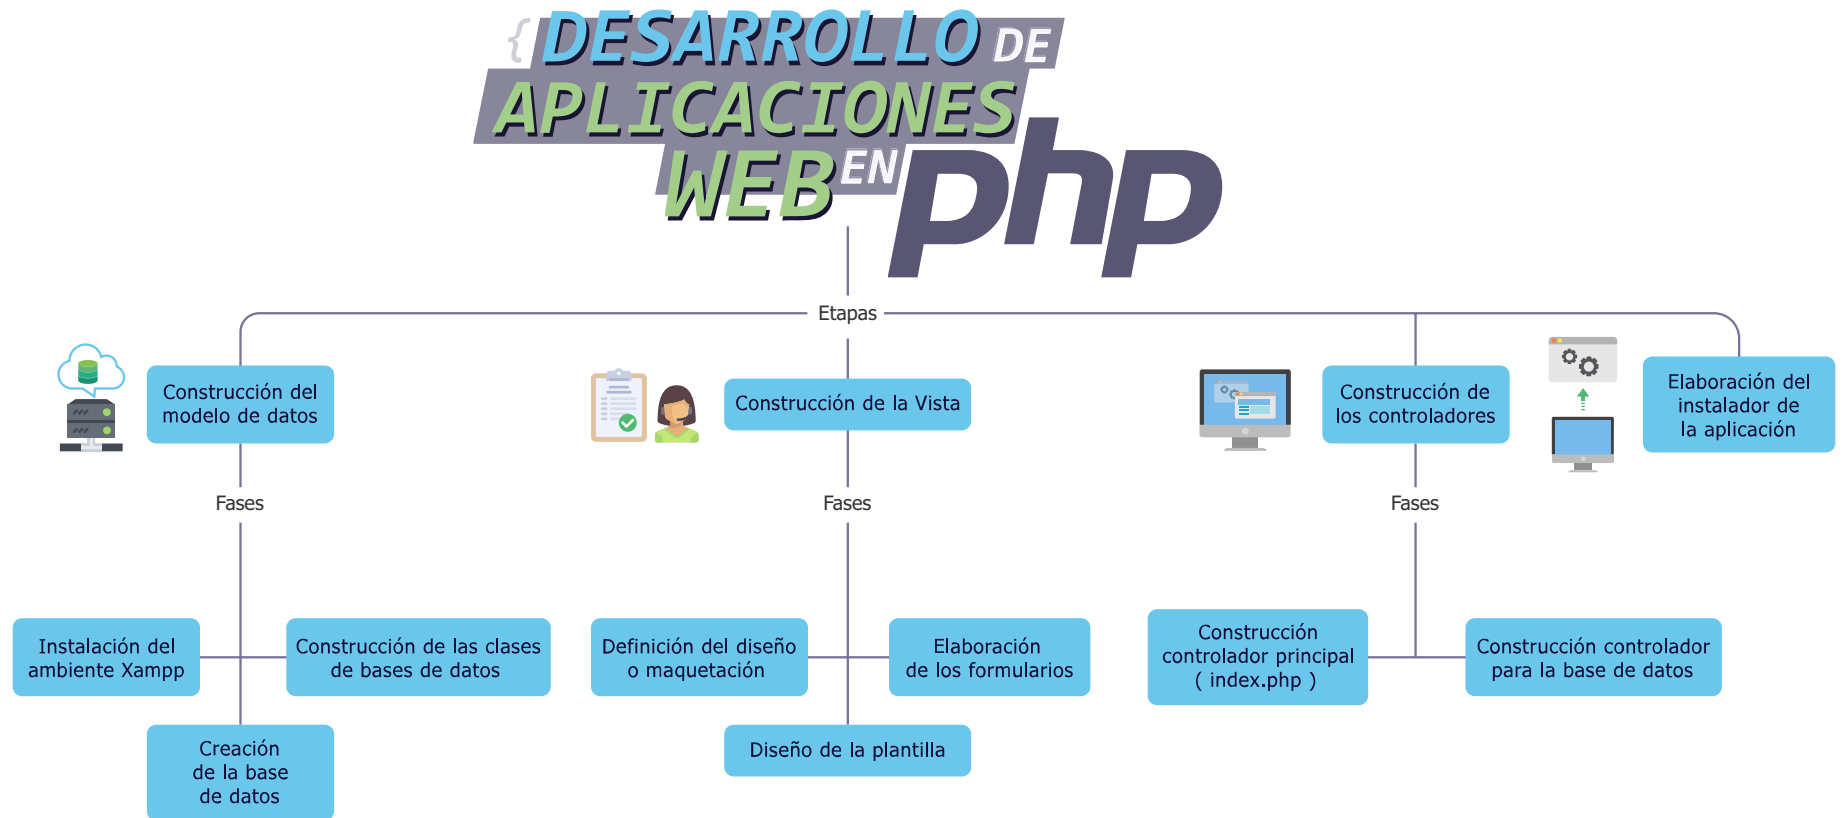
{ DESARROLLO DE APLICACIONES WEB EN php

Etapas

Construcción del modelo de datos

Fases

Instalación del ambiente Xampp

Construcción de las clases de bases de datos

Creación de la base de datos

Construcción de la Vista

Fases

Definición del diseño o maquetación

Elaboración de los formularios

Diseño de la plantilla

Construcción de los controladores

Fases

Construcción controlador principal ( index.php )

Construcción controlador para la base de datos

Elaboración del instalador de la aplicación